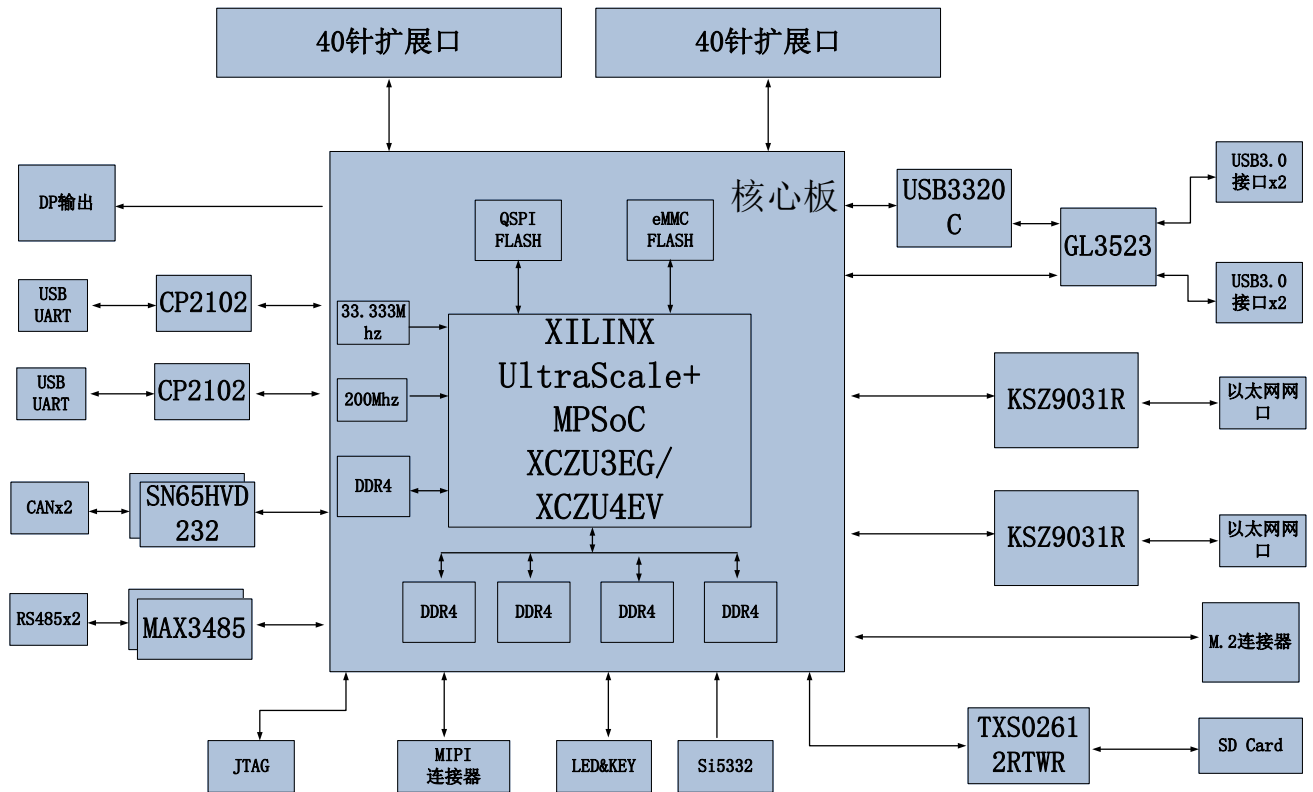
40针扩展口

40针扩展口

DP输出

核心板

QSPI FLASH

eMMC FLASH

USB3320 C

GL3523

USB3.0 接口x2

USB3.0 接口x2

USB UART

CP2102

33.333M hz

XILINX UltraScale+ MPSoC XCZU3EG/ XCZU4EV

USB UART

CP2102

200Mhz

KSZ9031R

以太网网口

CANx2

SN65HVD 232

DDR4

KSZ9031R

以太网网口

RS485x2

MAX3485

DDR4

DDR4

DDR4

DDR4

M.2连接器

TXS0261 2RTWR

SD Card

JTAG

MIPI 连接器

LED&KEY

Si5332